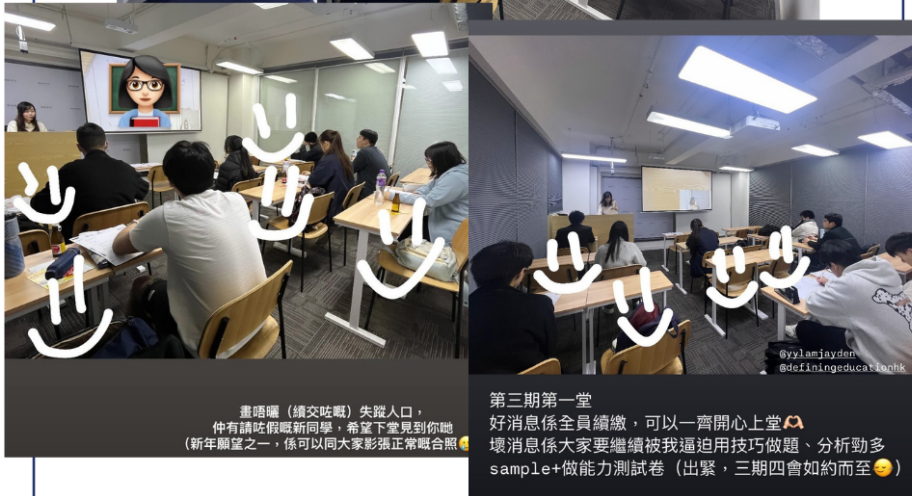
畫唔曬（續交咗嘅）失蹤人口，
仲有請咗假嘅新同學，希望下堂見到你哋
（新年願望之一，係可以同大家影張正常嘅合照😉

@yylamjayden
@definingeducationhk

第三期第一堂
好消息係全員續繳，可以一齊開心上堂🫶
壞消息係大家要繼續被我逼迫用技巧做題、分析勁多sample+做能力測試卷（出緊，三期四會如約而至😏）